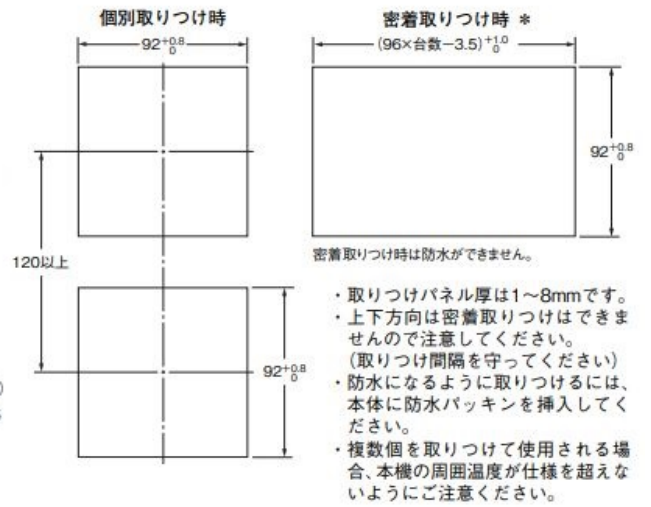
個別取りつけ時

$92^{+0.8}_{0}$

120以上

$92^{+0.8}_{0}$

密着取りつけ時 ＊

$(96\times台数-3.5)^{+1.0}_{0}$

$92^{+0.8}_{0}$

密着取りつけ時は防水ができません。

・取りつけパネル厚は1～8mmです。
・上下方向は密着取りつけはできませんので注意してください。
（取りつけ間隔を守ってください）
・防水になるように取りつけるには、本体に防水パッキンを挿入してください。
・複数個を取りつけて使用される場合、本機の周囲温度が仕様を超えないようにご注意ください。